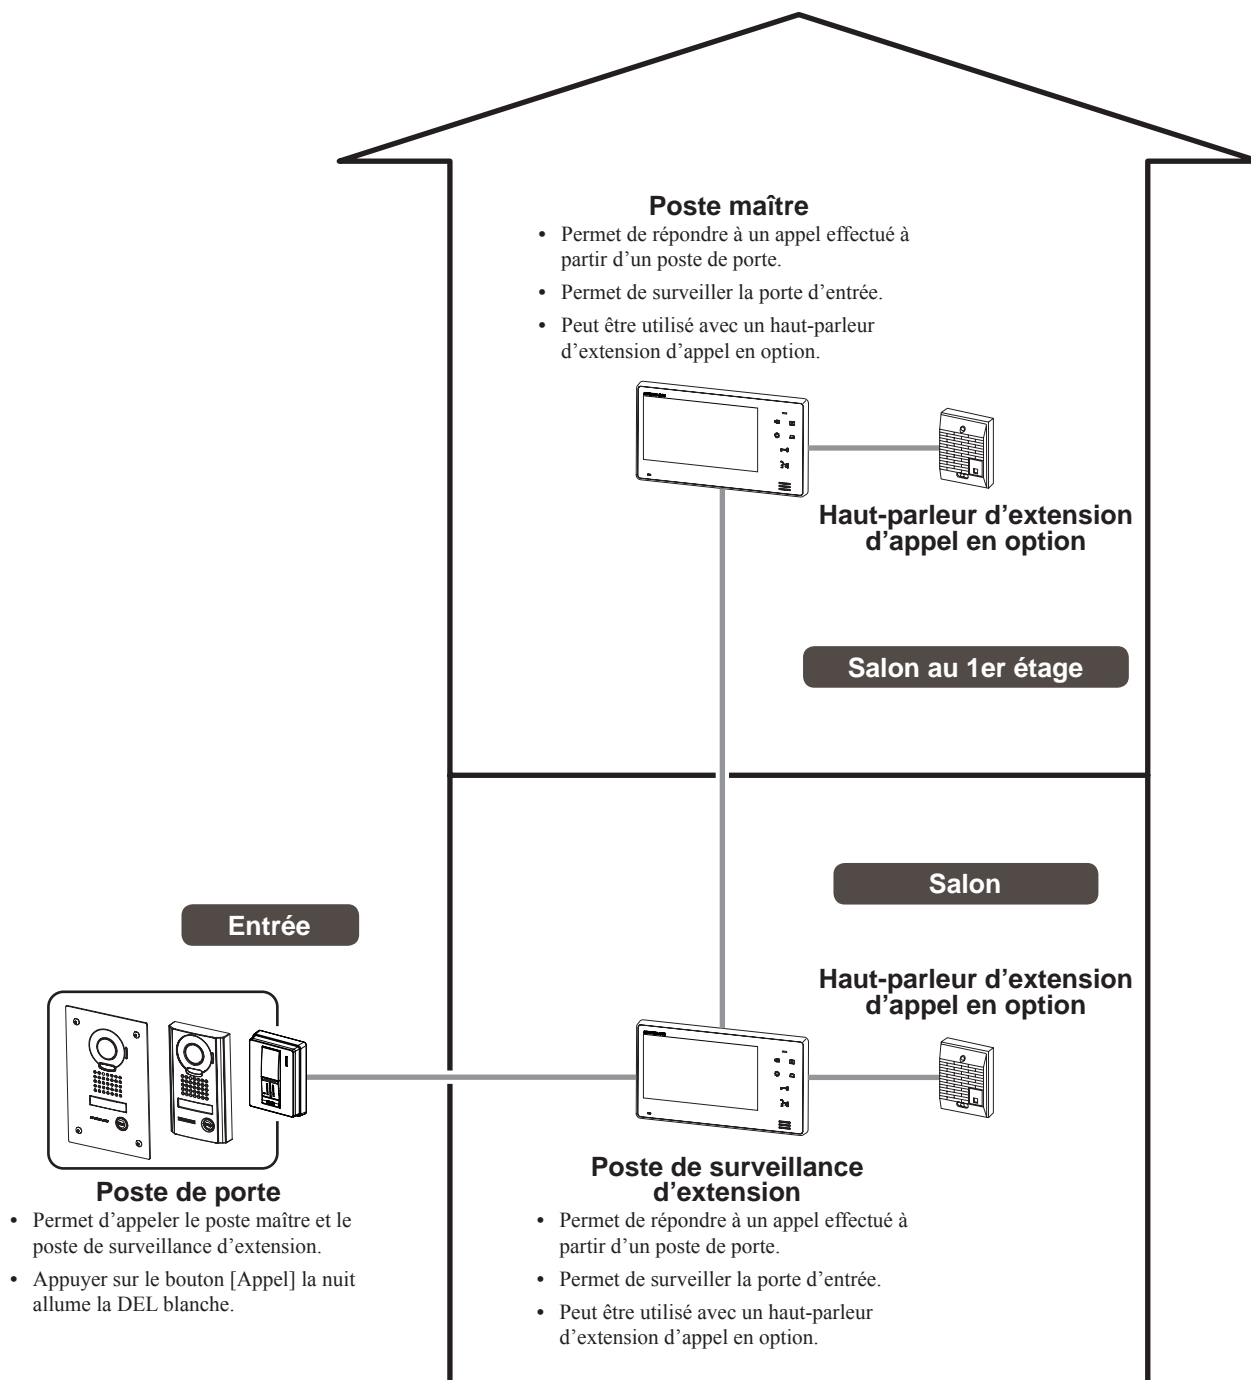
Poste maître
• Permet de répondre à un appel effectué à partir d’un poste de porte.
• Permet de surveiller la porte d’entrée.
• Peut être utilisé avec un haut-parleur d’extension d’appel en option.

Haut-parleur d’extension d’appel en option

Salon au 1er étage

Salon

Entrée

Haut-parleur d’extension d’appel en option

Poste de porte
• Permet d’appeler le poste maître et le poste de surveillance d’extension.
• Appuyer sur le bouton [Appel] la nuit allume la DEL blanche.

Poste de surveillance d’extension
• Permet de répondre à un appel effectué à partir d’un poste de porte.
• Permet de surveiller la porte d’entrée.
• Peut être utilisé avec un haut-parleur d’extension d’appel en option.